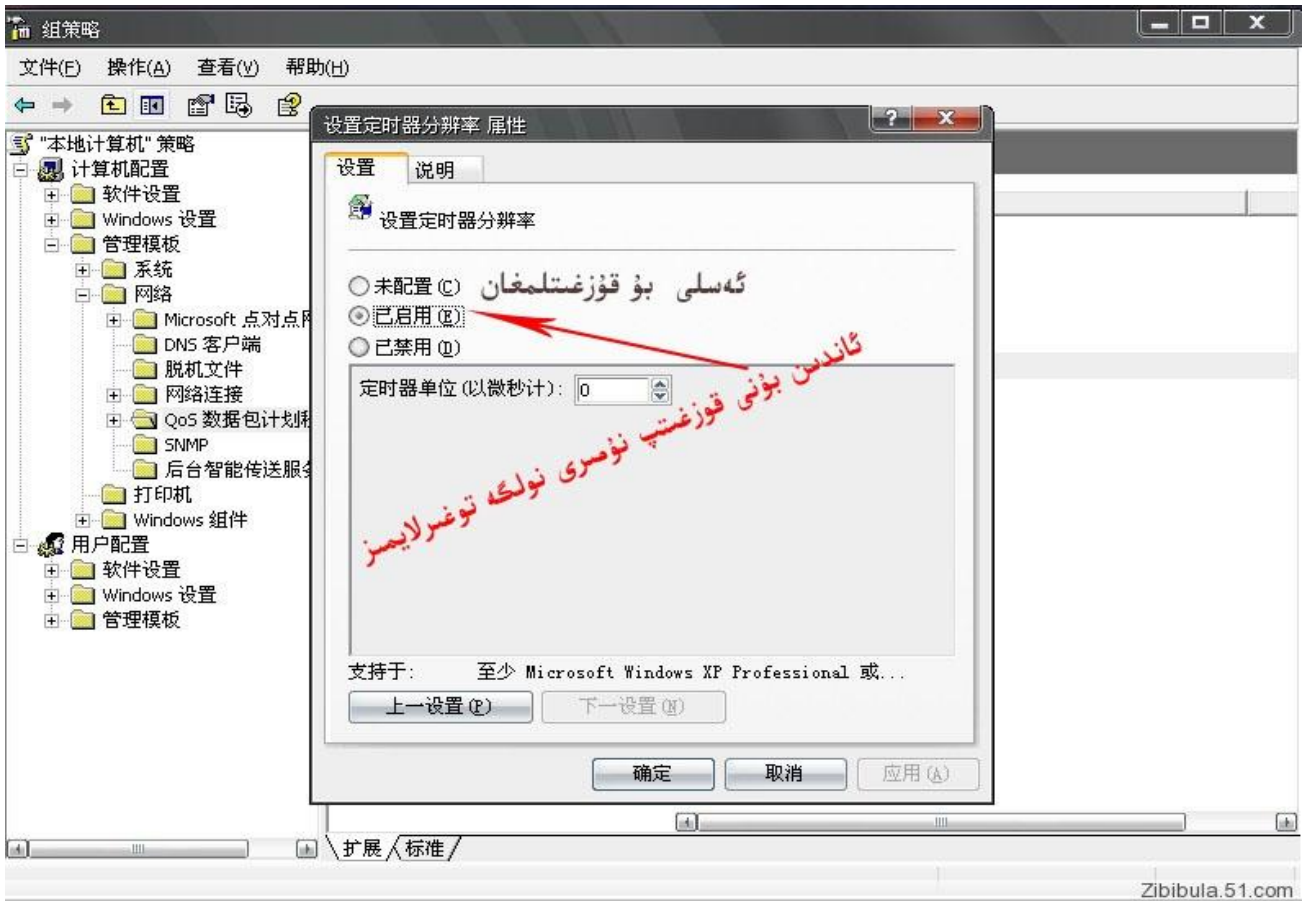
组策略

文件(F) 操作(A) 查看(V) 帮助(H)

"本地计算机" 策略
计算机配置
软件设置
Windows 设置
管理模板
系统
网络
Microsoft 点对点网
DNS 客户端
脱机文件
网络连接
QoS 数据包计划
SNMP
后台智能传送服务
打印机
Windows 组件
用户配置
软件设置
Windows 设置
管理模板

设置定时器分辨率 属性

设置 说明

设置定时器分辨率

○未配置 (C)
◉已启用 (E)
○已禁用 (D)

ئەسلى بۇ قوزغىتىلمىغان

ئاندىن بۇنى قوزغىتىپ نۇمىرى نولگە توغرىلايمىز

定时器单位 (以微秒计): 0

支持于: 至少 Microsoft Windows XP Professional 或...

上一设置 (P) 下一设置 (N)

确定 取消 应用 (A)

扩展 标准

Zibibula.51.com